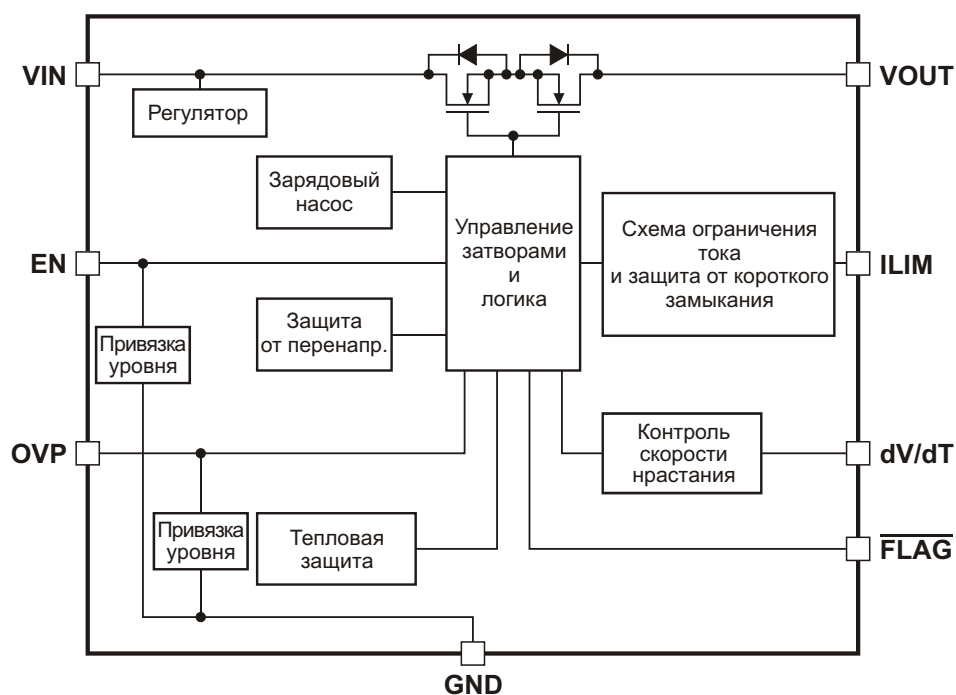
VIN

VOUT

Регулятор

Зарядовый насос

Управление затворами и логика

Схема ограничения тока и защита от короткого замыкания

EN

ILIM

Привязка уровня

Защита от перенапр.

OVP

Контроль скорости нрастания

dV/dT

Привязка уровня

Тепловая защита

$\overline{FLAG}$

GND